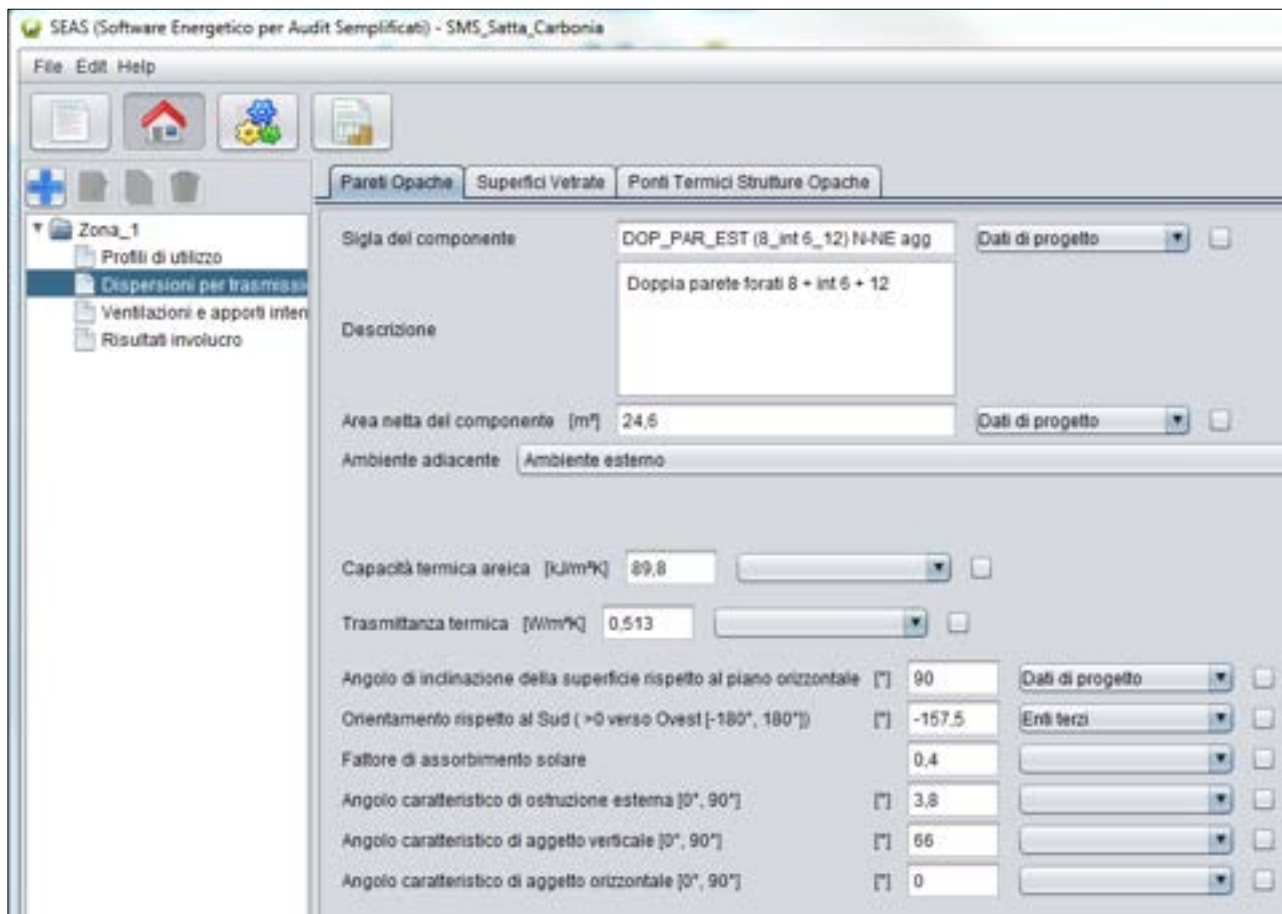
SEAS (Software Energetico per Audit Semplificati) - SMS_Satta_Carbonia

File Edit Help

Zona_1
Profili di utilizzo
Dispersioni per trasmissi
Ventilazioni e apporti inten
Risultati involucro

Pareti Opache | Superfici Vetrate | Ponti Termici Strutture Opache

Sigla del componente DOP_PAR_EST (8_int 6_12) N-NE agg Dati di progetto

Descrizione Doppia parete forati 8 + int 6 + 12

Area netta del componente [m²] 24,6 Dati di progetto

Ambiente adiacente Ambiente esterno

Capacità termica areica [kJ/m²K] 89,8

Trasmittanza termica [W/m²K] 0,513

Angolo di inclinazione della superficie rispetto al piano orizzontale [°] 90 Dati di progetto

Orientamento rispetto al Sud ( >0 verso Ovest [-180°, 180°]) [°] -157,5 Enti terzi

Fattore di assorbimento solare 0,4

Angolo caratteristico di ostruzione esterna [0°, 90°] [°] 3,8

Angolo caratteristico di aggetto verticale [0°, 90°] [°] 66

Angolo caratteristico di aggetto orizzontale [0°, 90°] [°] 0